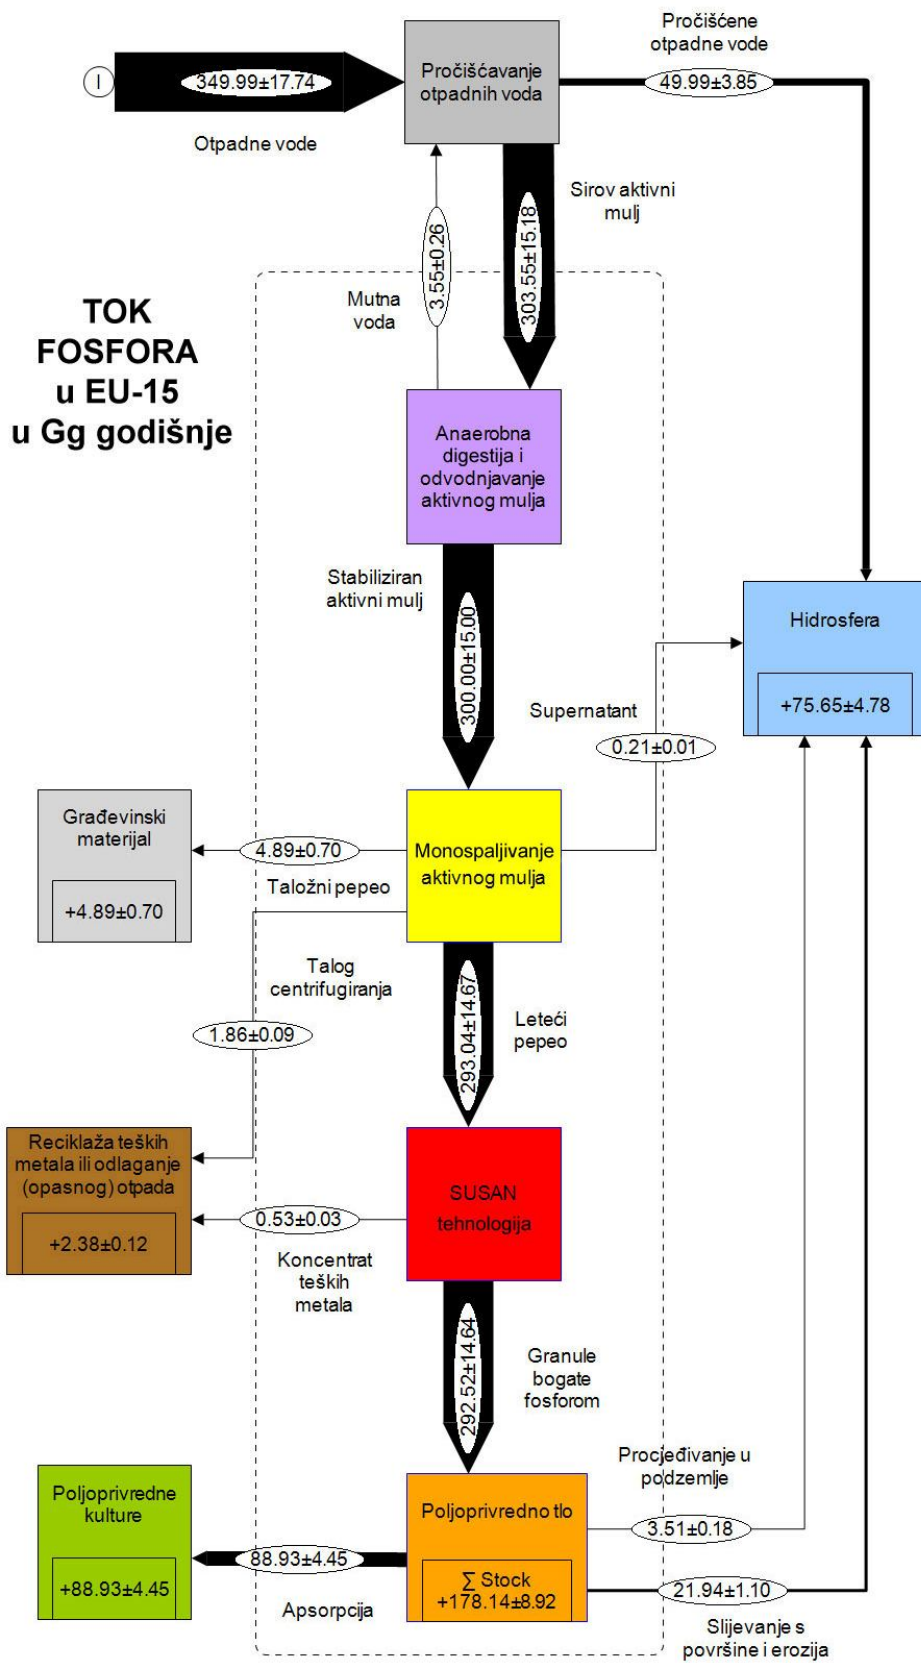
I

349.99±17.74

Otpadne vode

Pročišćavanje otpadnih voda

Pročišćene otpadne vode

49.99±3.85

Sirov aktivni mulj

303.55±15.18

3.55±0.26

Mutna voda

TOK FOSFORA u EU-15 u Gg godišnje

Anaerobna digestija i odvodnjavanje aktivnog mulja

Stabiliziran aktivni mulj

300.00±15.00

Hidrosfera

+75.65±4.78

Supernatant

0.21±0.01

Građevinski materijal

+4.89±0.70

4.89±0.70

Monospaljivanje aktivnog mulja

Taložni pepeo

Talog centrifugiranja

1.86±0.09

293.04±14.67

Leteći pepeo

Reciklaža teških metala ili odlaganje (opasnog) otpada

+2.38±0.12

0.53±0.03

SUSAN tehnologija

Koncentrat teških metala

292.52±14.64

Granule bogate fosforom

Procjeđivanje u podzemlje

Poljoprivredne kulture

+88.93±4.45

88.93±4.45

Poljoprivredno tlo

$\sum$ Stock +178.14±8.92

3.51±0.18

21.94±1.10

Apsorpcija

Slijevanje s površine i erozija